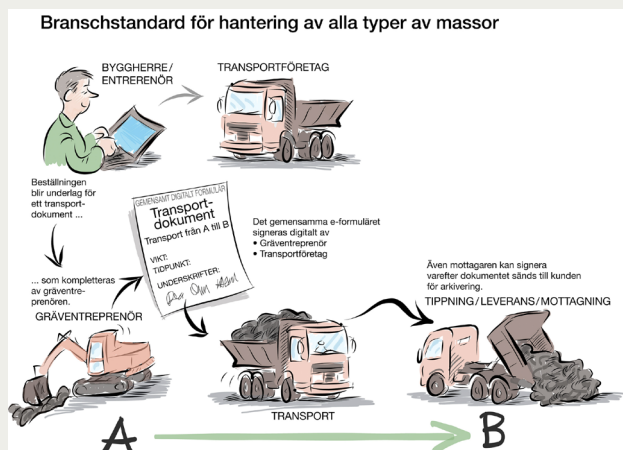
Branschstandard för hantering av alla typer av massor

BYGGHERRE/
ENTRERENÖR

TRANSPORTFÖRETAG

Beställningen blir underlag för ett transportdokument ...

GEMENSAMT DIGITALT FORMULÄR
Transportdokument
Transport från A till B
VIKT:
TIDPUNKT:
UNDERSKRIFTER:

Det gemensamma e-formuläret signeras digitalt av
• Gräventreprenör
• Transportföretag

... som kompletteras av gräventreprenören.

GRÄVENTREPRENÖR

Även mottagaren kan signera varefter dokumentet sänds till kunden för arkivering.

TIPPNING / LEVERANS / MOTTAGNING

TRANSPORT

A

B